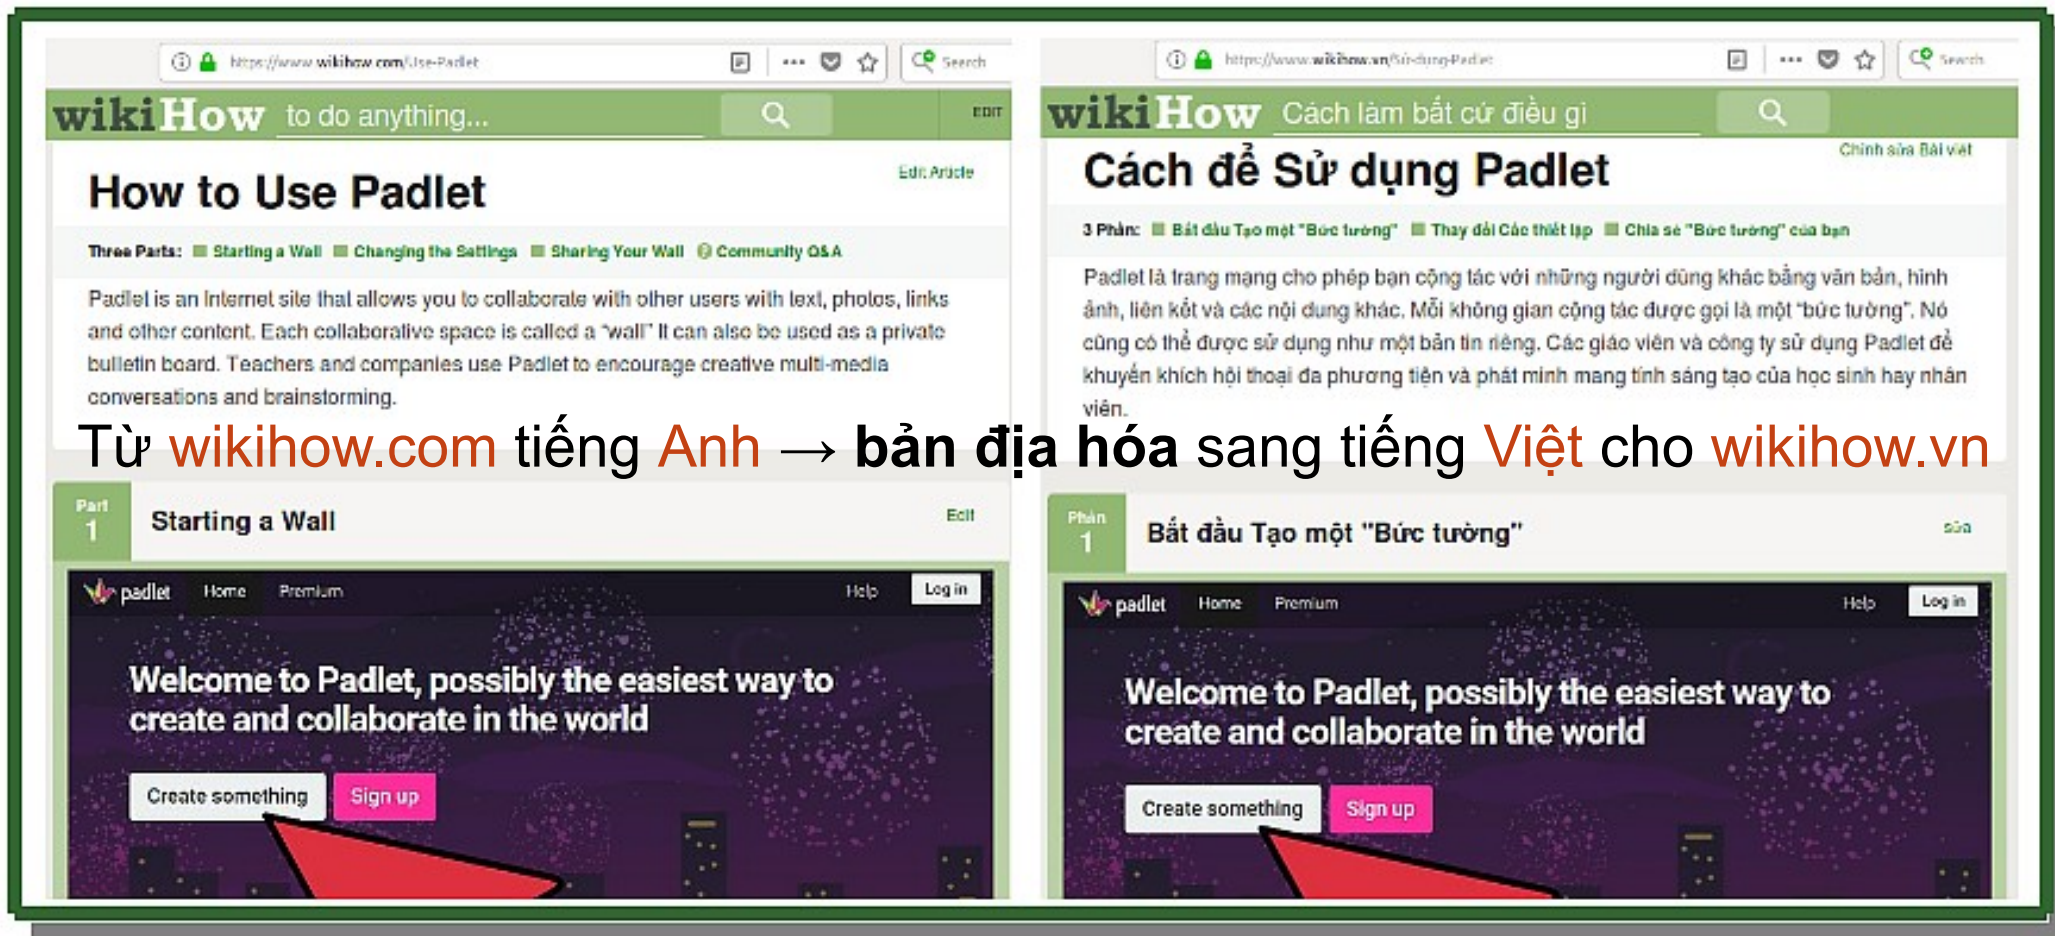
https://www.wikihow.com/Use-Padlet

Search

wikiHow to do anything...

EDIT

How to Use Padlet

Edit Article

Three Parts: Starting a Wall Changing the Settings Sharing Your Wall Community Q&A

Padlet is an Internet site that allows you to collaborate with other users with text, photos, links and other content. Each collaborative space is called a "wall" It can also be used as a private bulletin board. Teachers and companies use Padlet to encourage creative multi-media conversations and brainstorming.

https://www.wikihow.vn/Sử-dụng-Padlet

Search

wikiHow Cách làm bất cứ điều gì

Cách để Sử dụng Padlet

Chỉnh sửa Bài viết

3 Phần: Bắt đầu Tạo một "Bức tường" Thay đổi Các thiết lập Chia sẻ "Bức tường" của bạn

Padlet là trang mạng cho phép bạn cộng tác với những người dùng khác bằng văn bản, hình ảnh, liên kết và các nội dung khác. Mỗi không gian cộng tác được gọi là một "bức tường". Nó cũng có thể được sử dụng như một bản tin riêng. Các giáo viên và công ty sử dụng Padlet để khuyến khích hội thoại đa phương tiện và phát minh mang tính sáng tạo của học sinh hay nhân viên.

Từ wikihow.com tiếng Anh → bản địa hóa sang tiếng Việt cho wikihow.vn

Part 1

Starting a Wall

Edit

padlet Home Premium Help Log in

Welcome to Padlet, possibly the easiest way to create and collaborate in the world

Create something Sign up

Phần 1

Bắt đầu Tạo một "Bức tường"

sửa

padlet Home Premium Help Log in

Welcome to Padlet, possibly the easiest way to create and collaborate in the world

Create something Sign up